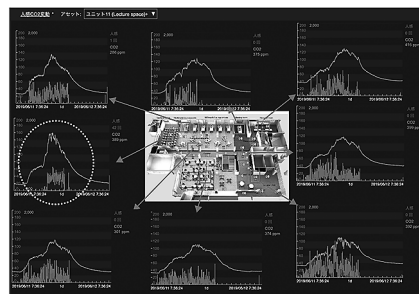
人数CO2変動 アセット: ユニット11 (Lecture space)

200 2,000
人数
CO2
298 ppm
2019/06/11 7:36:24 12 2019/06/12 7:36:24

200 2,000
人数
CO2
315 ppm
2019/06/11 7:36:24 12 2019/06/12 7:36:24

200 2,000
人数
CO2
415 ppm
2019/06/11 7:36:24 12 2019/06/12 7:36:24

200 2,000
人数
CO2
299 ppm
2019/06/11 7:36:24 12 2019/06/12 7:36:24

人数
CO2
399 ppm
2019/06/11 7:36:24 12 2019/06/12 7:36:24

200 2,000
人数
CO2
301 ppm
2019/06/11 7:36:24 12 2019/06/12 7:36:24

200 2,000
人数
CO2
2019/06/11 7:36:24 12 2019/06/12 7:36:24

200 2,000
人数
CO2
274 ppm
2019/06/11 7:36:24 12 2019/06/12 7:36:24

人数
CO2
2019/06/11 7:36:24 12 2019/06/12 7:36:24